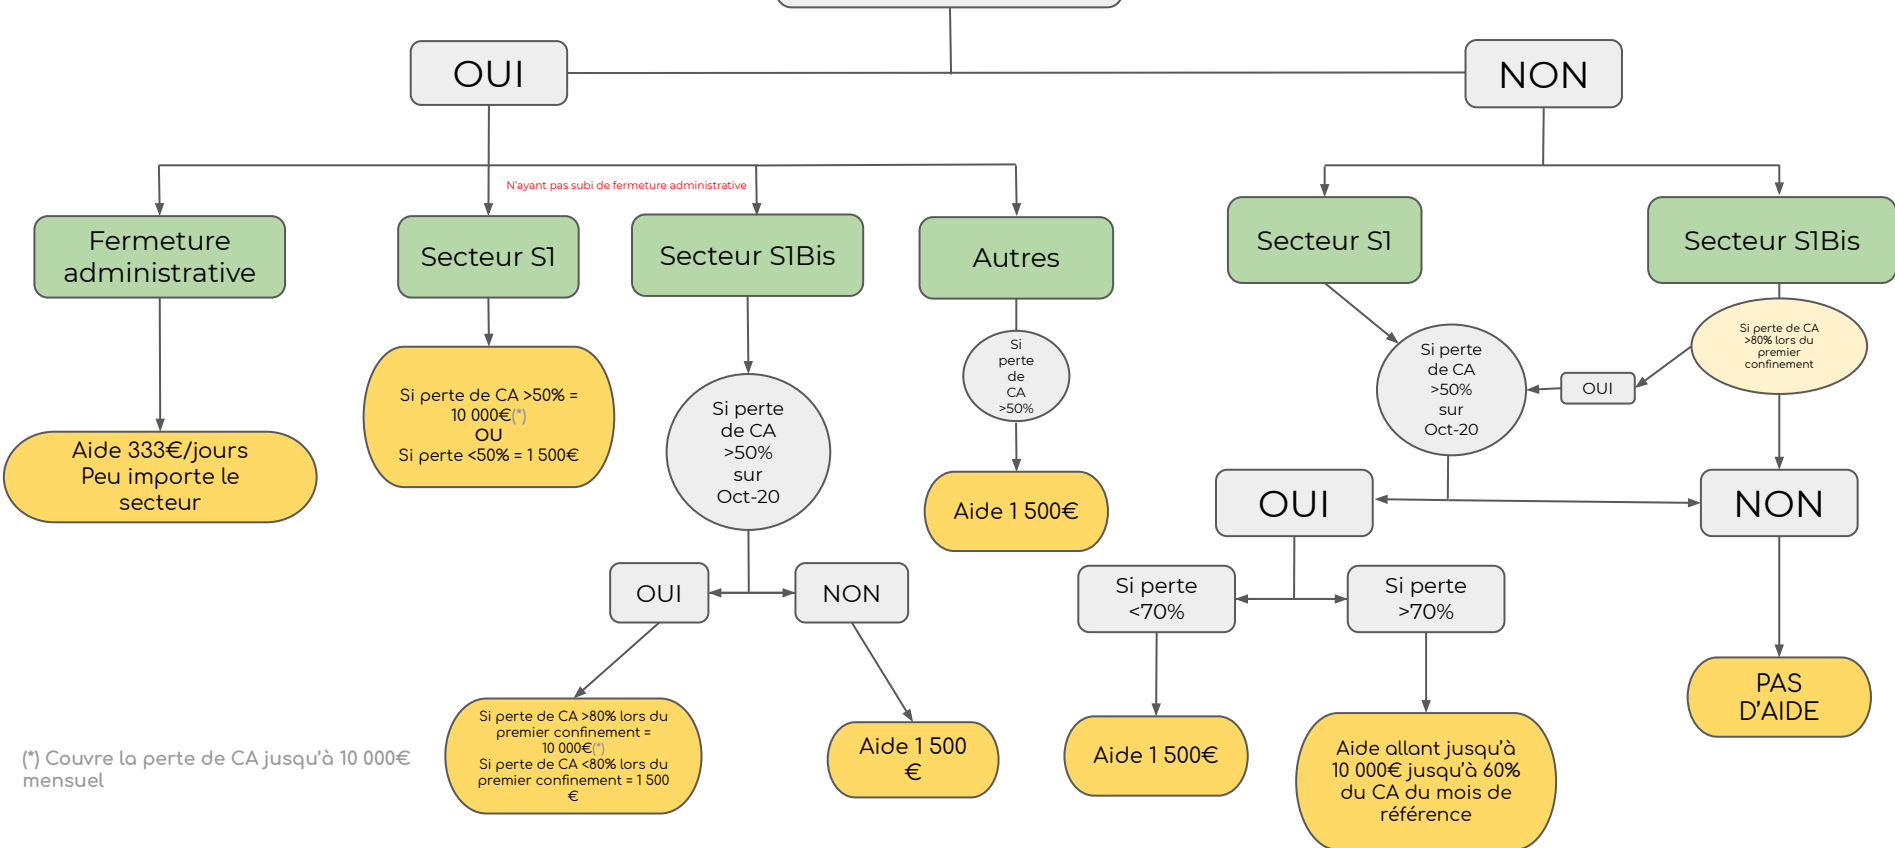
OUI

NON

N'ayant pas subi de fermeture administrative

Fermeture administrative

Secteur S1

Secteur S1Bis

Autres

Secteur S1

Secteur S1Bis

Aide 333€/jours Peu importe le secteur

Si perte de CA >50% = 10 000€(*) OU Si perte <50% = 1 500€

Si perte de CA >50% sur Oct-20

Si perte de CA >50%

Aide 1 500€

Si perte de CA >50% sur Oct-20

Si perte de CA >80% lors du premier confinement

OUI

OUI

NON

OUI

NON

Si perte de CA >80% lors du premier confinement = 10 000€(*) Si perte de CA <80% lors du premier confinement = 1 500 €

Aide 1 500 €

Si perte <70%

Si perte >70%

Aide 1 500€

Aide allant jusqu'à 10 000€ jusqu'à 60% du CA du mois de référence

PAS D'AIDE

(*) Couvre la perte de CA jusqu'à 10 000€ mensuel